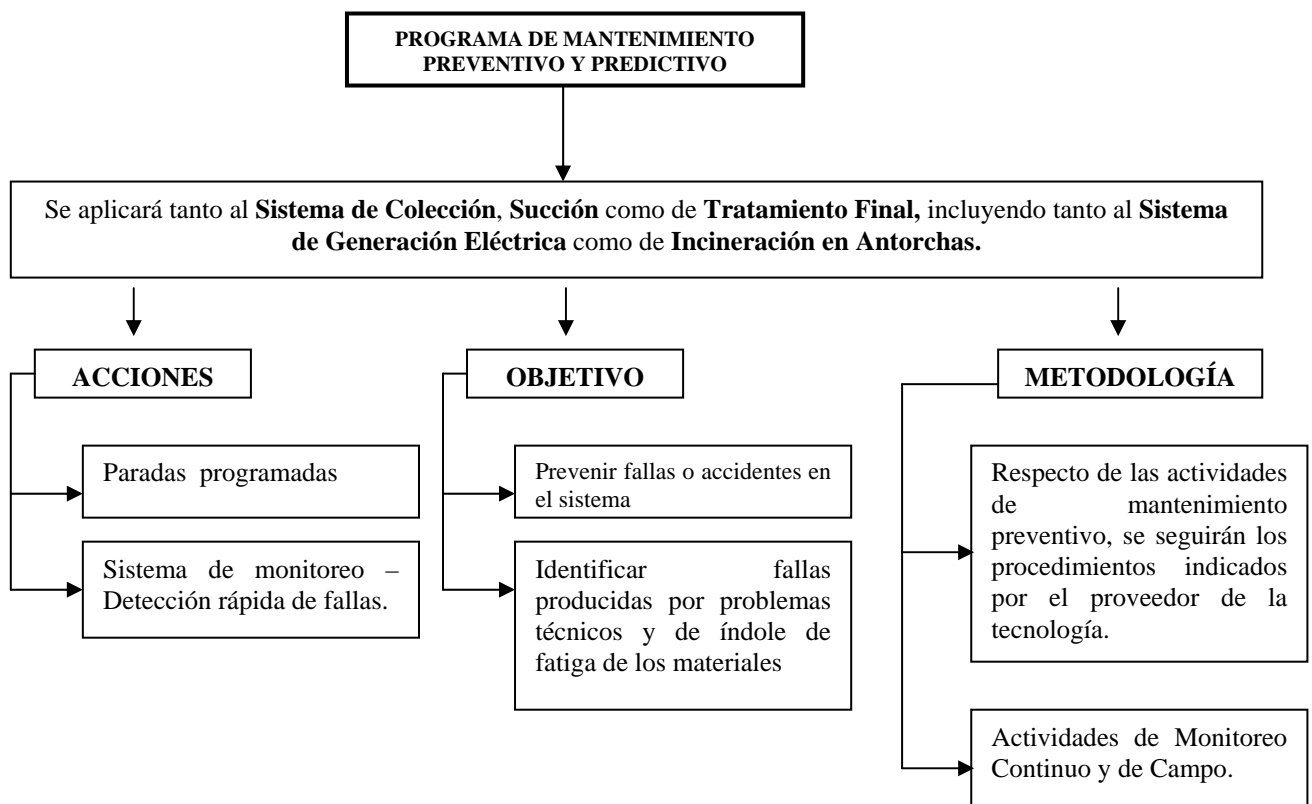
PROGRAMA DE MANTENIMIENTO PREVENTIVO Y PREDICTIVO

Se aplicará tanto al **Sistema de Colección**, **Succión** como de **Tratamiento Final,** incluyendo tanto al **Sistema de Generación Eléctrica** como de **Incineración en Antorchas.**

ACCIONES

Paradas programadas

Sistema de monitoreo – Detección rápida de fallas.

OBJETIVO

Prevenir fallas o accidentes en el sistema

Identificar fallas producidas por problemas técnicos y de índole de fatiga de los materiales

METODOLOGÍA

Respecto de las actividades de mantenimiento preventivo, se seguirán los procedimientos indicados por el proveedor de la tecnología.

Actividades de Monitoreo Continuo y de Campo.